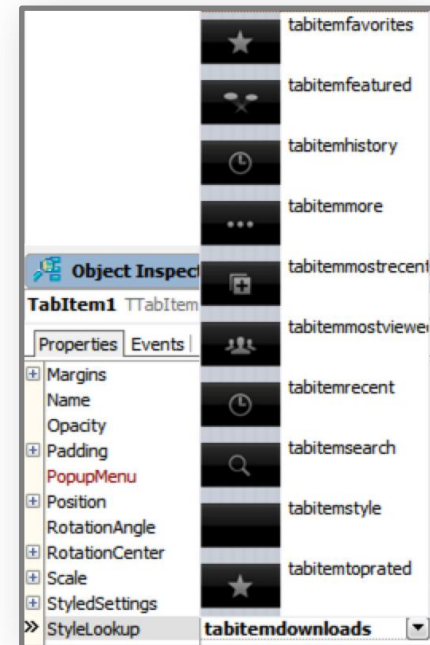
Object Inspec
TabItem1 TTabItem
Properties | Events
Margins
Name
Opacity
Padding
PopupMenu
Position
RotationAngle
RotationCenter
Scale
StyledSettings
» StyleLookup

tabitemfavorites
tabitemfeatured
tabitemhistory
tabitemmore
tabitemmostrecent
tabitemmostviewe
tabitemrecent
tabitemsearch
tabitemstyle
tabitemtoprated
tabitemdownloads